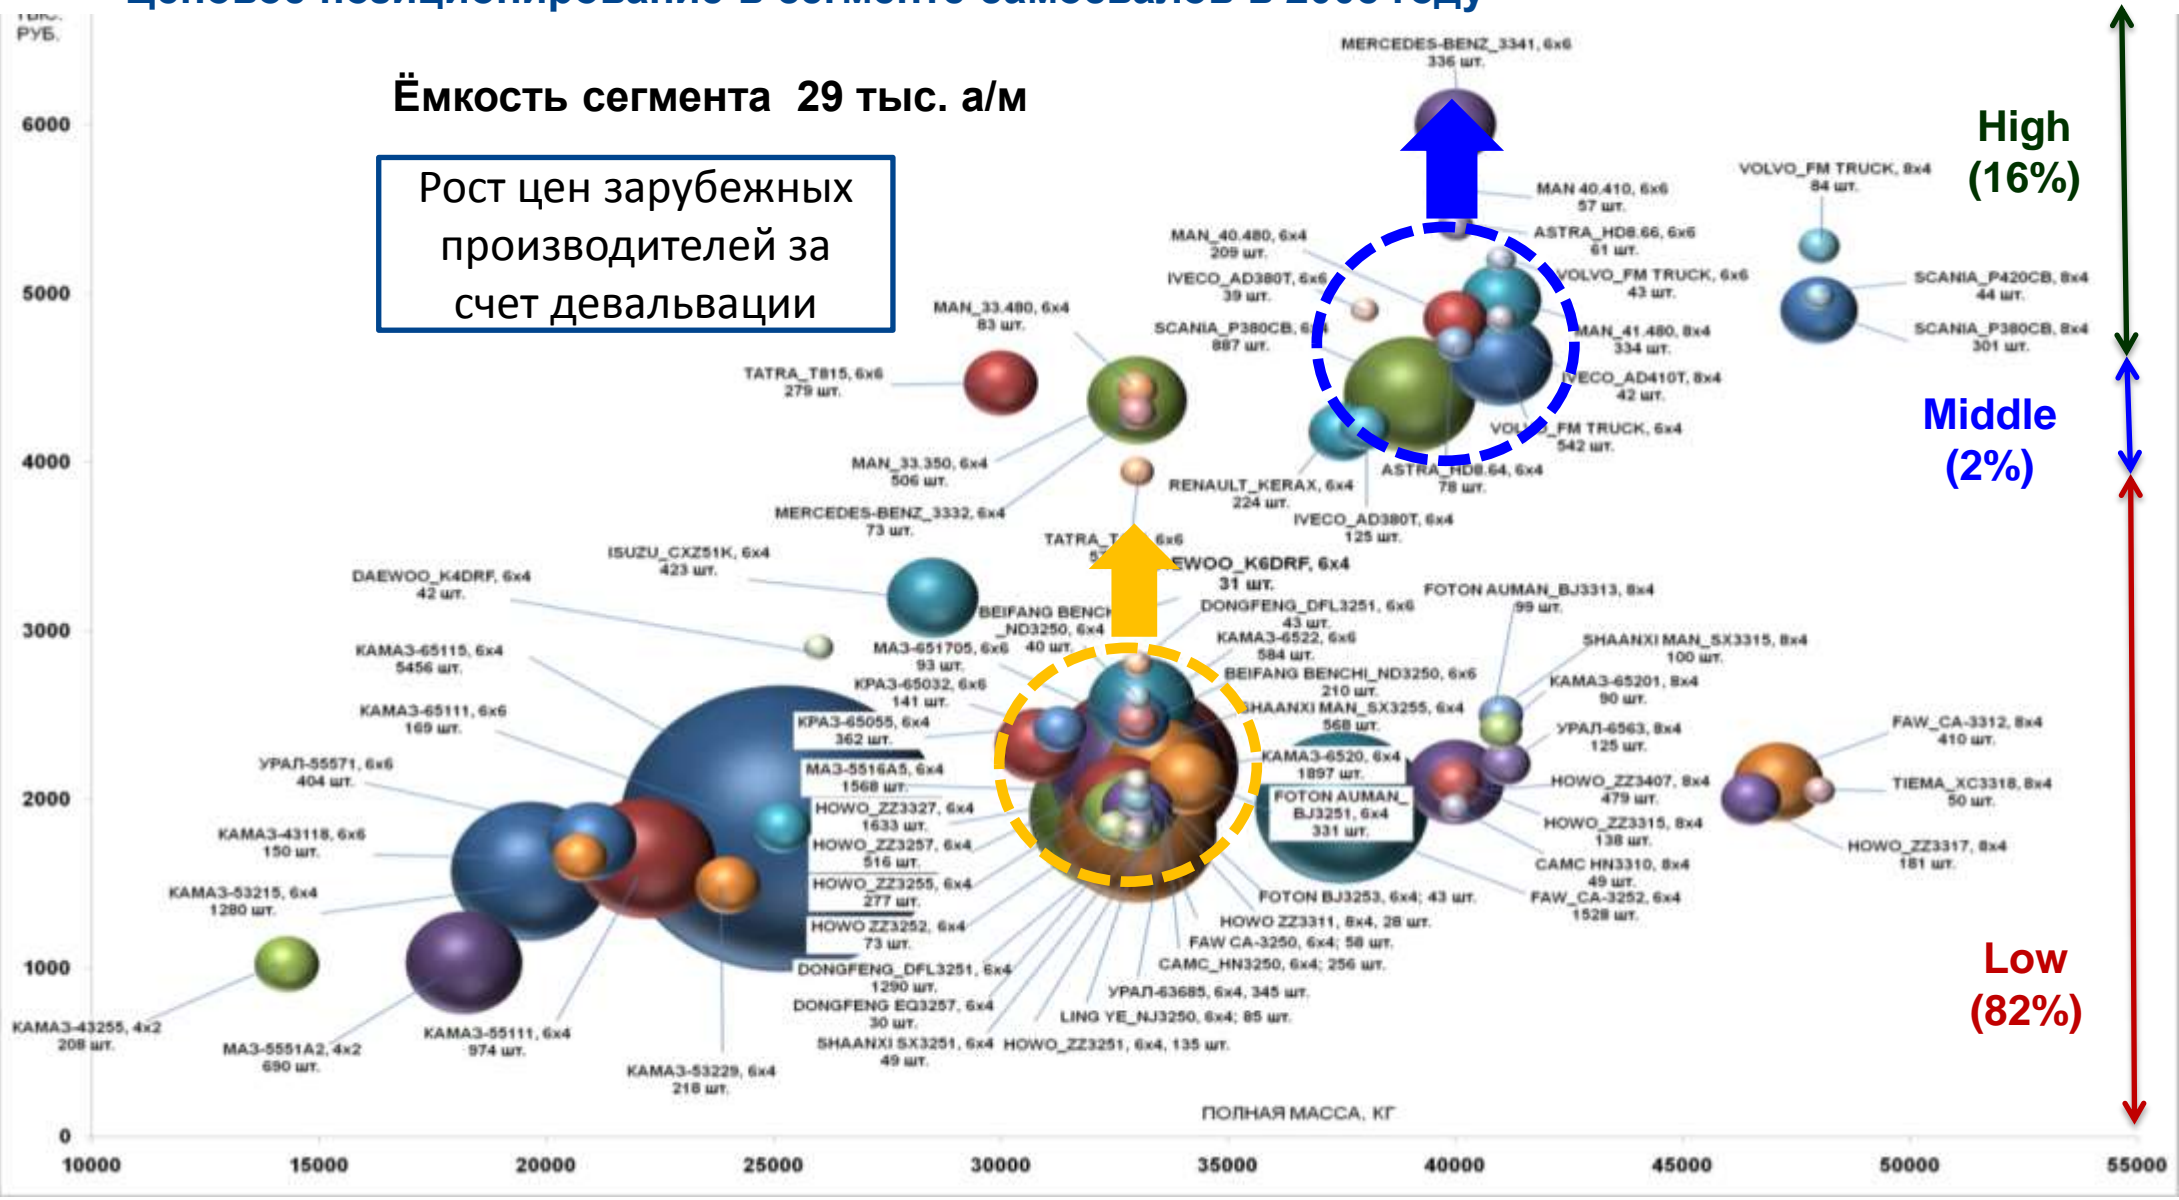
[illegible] РУБ.

Ёмкость сегмента 29 тыс. а/м

Рост цен зарубежных производителей за счет девальвации

High (16%)

Middle (2%)

Low (82%)

6000
5000
4000
3000
2000
1000
0

MERCEDES-BENZ_3341, 6x6 336 шт.
MAN 40.410, 6x6 57 шт.
ASTRA_HD8.66, 6x6 61 шт.
VOLVO_FM TRUCK, 8x4 84 шт.
MAN_40.480, 6x4 209 шт.
IVECO_AD380T, 6x6 39 шт.
VOLVO_FM TRUCK, 6x6 43 шт.
SCANIA_P420CB, 8x4 44 шт.
MAN_33.480, 6x4 83 шт.
SCANIA_P380CB, 6x6 887 шт.
MAN_41.480, 8x4 334 шт.
SCANIA_P380CB, 8x4 301 шт.
TATRA_T815, 6x6 279 шт.
IVECO_AD410T, 8x4 42 шт.
VOLVO_FM TRUCK, 6x4 542 шт.
MAN_33.350, 6x4 506 шт.
ASTRA_HD8.64, 6x4 78 шт.
RENAULT_KERAX, 6x4 224 шт.
MERCEDES-BENZ_3332, 6x4 73 шт.
IVECO_AD380T, 6x4 125 шт.
TATRA_T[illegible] 6x6 5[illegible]
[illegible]EWOO_K6DRF, 6x4 31 шт.
ISUZU_CXZ51K, 6x4 423 шт.
DAEWOO_K4DRF, 6x4 42 шт.
FOTON AUMAN_BJ3313, 8x4 99 шт.
BEIFANG BENCH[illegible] _ND3250, 6x4 40 шт.
DONGFENG_DFL3251, 6x6 43 шт.
KAMAЗ-65115, 6x4 5456 шт.
МАЗ-651705, 6x6 93 шт.
KAMAЗ-6522, 6x6 584 шт.
SHAANXI MAN_SX3315, 8x4 100 шт.
КРАЗ-65032, 6x6 141 шт.
BEIFANG BENCHI_ND3250, 6x6 210 шт.
KAMAЗ-65201, 8x4 90 шт.
KAMAЗ-65111, 6x6 169 шт.
КРАЗ-65055, 6x4 362 шт.
SHAANXI MAN_SX3255, 6x4 568 шт.
УРАЛ-6563, 8x4 125 шт.
FAW_CA-3312, 8x4 410 шт.
УРАЛ-55571, 6x6 404 шт.
МАЗ-5516А5, 6x4 1568 шт.
KAMAЗ-6520, 6x4 1897 шт.
HOWO_ZZ3407, 8x4 479 шт.
TIEMA_XC3318, 8x4 50 шт.
HOWO_ZZ3327, 6x4 1633 шт.
FOTON AUMAN_BJ3251, 6x4 331 шт.
HOWO_ZZ3315, 8x4 138 шт.
KAMAЗ-43118, 6x6 150 шт.
HOWO_ZZ3257, 6x4 516 шт.
HOWO_ZZ3317, 8x4 181 шт.
CAMC HN3310, 8x4 49 шт.
HOWO_ZZ3255, 6x4 277 шт.
KAMAЗ-53215, 6x4 1280 шт.
FOTON BJ3253, 6x4; 43 шт.
FAW_CA-3252, 6x4 1528 шт.
HOWO ZZ3252, 6x4 73 шт.
HOWO ZZ3311, 8x4, 28 шт.
FAW CA-3250, 6x4; 58 шт.
DONGFENG_DFL3251, 6x4 1290 шт.
CAMC_HN3250, 6x4; 256 шт.
УРАЛ-63685, 6x4, 345 шт.
DONGFENG EQ3257, 6x4 30 шт.
LING YE_NJ3250, 6x4; 85 шт.
KAMAЗ-43255, 4x2 208 шт.
МАЗ-5551А2, 4x2 690 шт.
KAMAЗ-55111, 6x4 974 шт.
SHAANXI SX3251, 6x4 49 шт.
HOWO_ZZ3251, 6x4, 135 шт.
KAMAЗ-53229, 6x4 218 шт.

ПОЛНАЯ МАССА, КГ

10000 15000 20000 25000 30000 35000 40000 45000 50000 55000